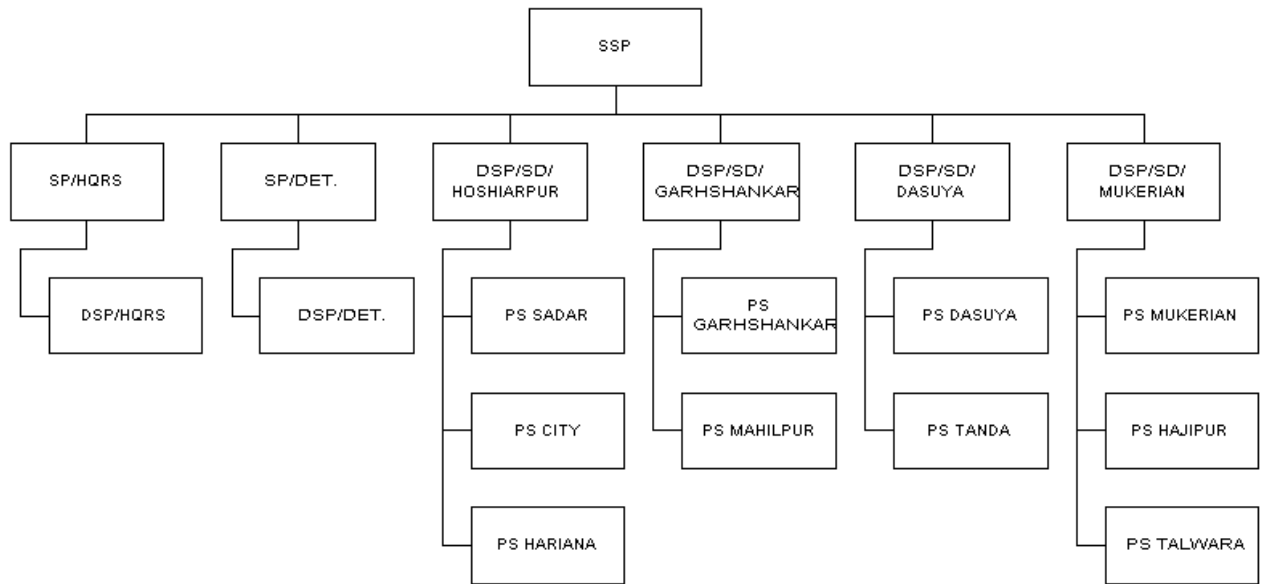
SSP

SP/HQRS

DSP/HQRS

SP/DET.

DSP/DET.

DSP/SD/ HOSHIARPUR

PS SADAR

PS CITY

PS HARIANA

DSP/SD/ GARHSHANKAR

PS GARHSHANKAR

PS MAHILPUR

DSP/SD/ DASUYA

PS DASUYA

PS TANDA

DSP/SD/ MUKERIAN

PS MUKERIAN

PS HAJIPUR

PS TALWARA